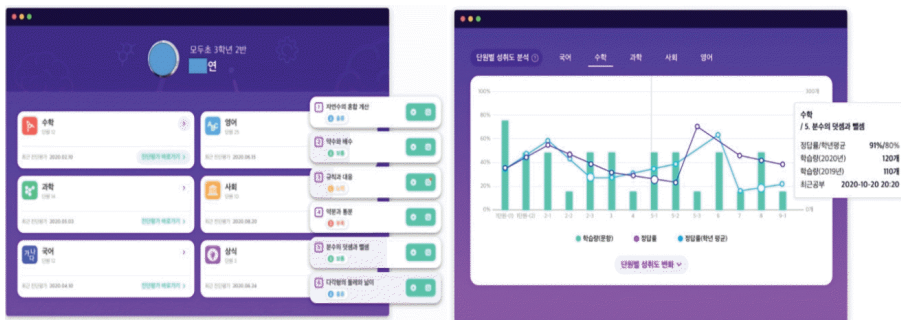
모두초 3학년 2반
연

수학
영어
과학
사회
국어
상식

최근 진단평가 2020.02.10
최근 진단평가 2020.04.15
최근 진단평가 2020.03.03
최근 진단평가 2020.08.20
최근 진단평가 2020.04.10
최근 진단평가 2020.04.24

1 자연수의 혼합 계산
2 약수와 배수
3 규칙과 대응
4 약분과 통분
5 분수의 덧셈과 뺄셈
6 다각형의 둘레와 넓이

단원별 성취도 분석 국어 수학 과학 사회 영어

100%
80%
60%
40%
20%
0%

수학
/ 5. 분수의 덧셈과 뺄셈
정답률/학년평균 91%/80%
문항량(2020년) 120개
문항량(2019년) 110개
최근공부 2020-10-20 20:20

학습량(문항) 정답률 정답률(학년 평균)

단원별 성취도 변화